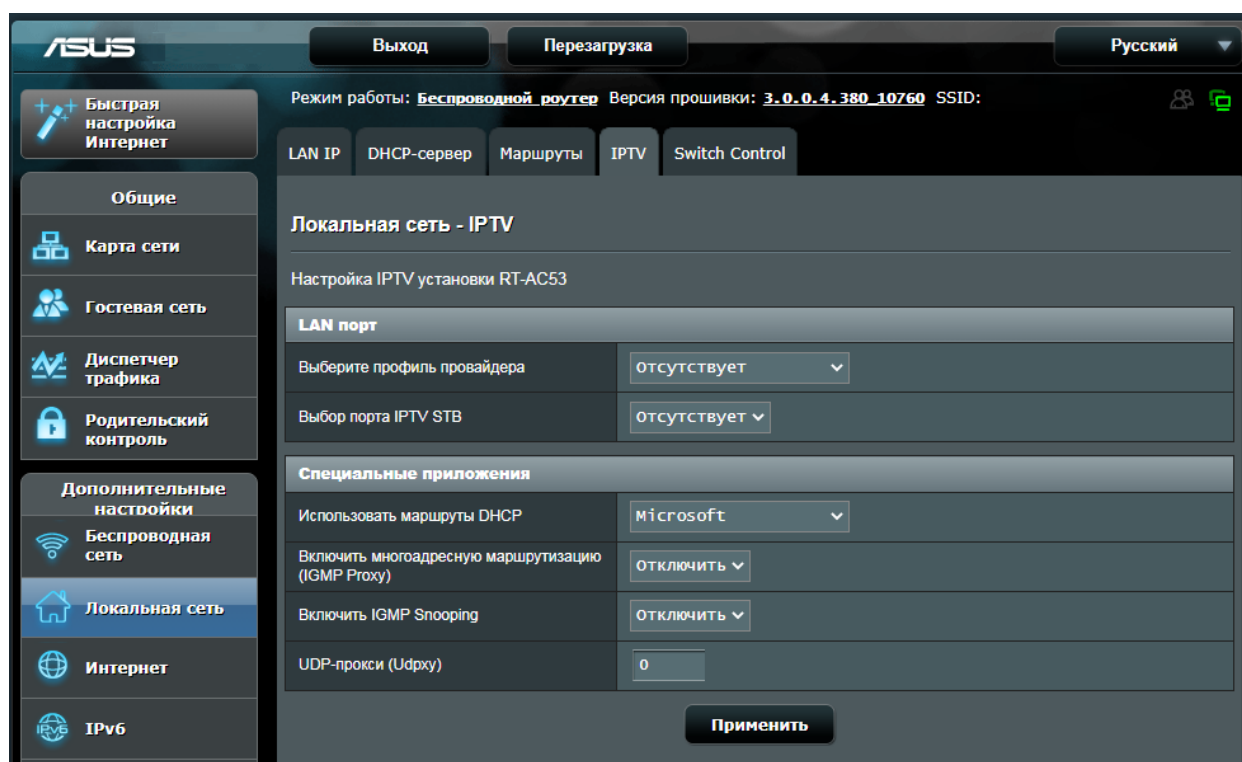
ASUS

Выход

Перезагрузка

Русский

Быстрая настройка Интернет

Режим работы: Беспроводной роутер Версия прошивки: 3.0.0.4.380_10760 SSID:

LAN IP | DHCP-сервер | Маршруты | IPTV | Switch Control

Общие

Карта сети

Гостевая сеть

Диспетчер трафика

Родительский контроль

Дополнительные настройки

Беспроводная сеть

Локальная сеть

Интернет

IPv6

Локальная сеть - IPTV

Настройка IPTV установки RT-AC53

LAN порт

| | |
|---|---|
| Выберите профиль провайдера | Отсутствует |
| Выбор порта IPTV STB | Отсутствует |

Специальные приложения

| | |
|---|---|
| Использовать маршруты DHCP | Microsoft |
| Включить многоадресную маршрутизацию (IGMP Proxy) | Отключить |
| Включить IGMP Snooping | Отключить |
| UDP-прокси (Udpxy) | 0 |

Применить